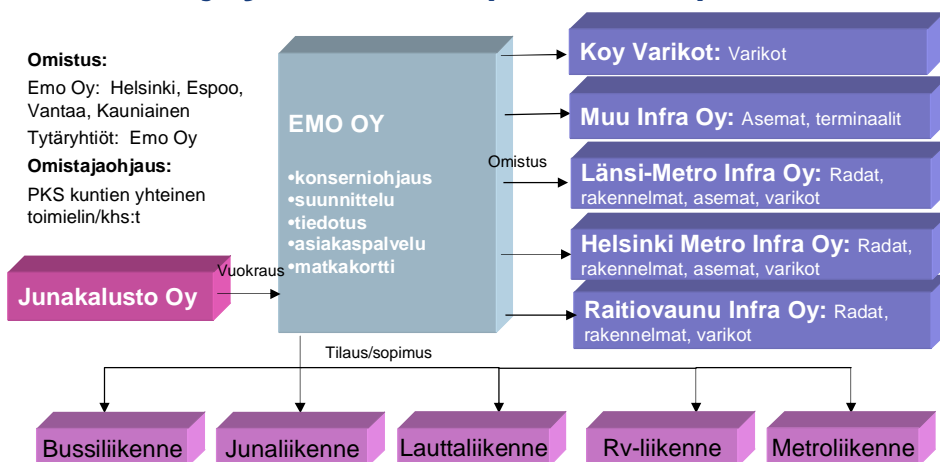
Omistus:

Emo Oy: Helsinki, Espoo, Vantaa, Kauniainen

Tytäryhtiöt: Emo Oy

Omistajaohjaus:

PKS kuntien yhteinen toimielin/khs:t

EMO OY

•konserniohjaus
•suunnittelu
•tiedotus
•asiakaspalvelu
•matkakortti

Koy Varikot: Varikot

Muu Infra Oy: Asemat, terminaalit

Omistus

Länsi-Metro Infra Oy: Radat, rakennelmat, asemat, varikot

Helsinki Metro Infra Oy: Radat, rakennelmat, asemat, varikot

Raitiovaunu Infra Oy: Radat, rakennelmat, varikot

Vuokraus

Junakalusto Oy

Tilaus/sopimus

Bussiliikenne

Junaliikenne

Lauttaliikenne

Rv-liikenne

Metroliikenne